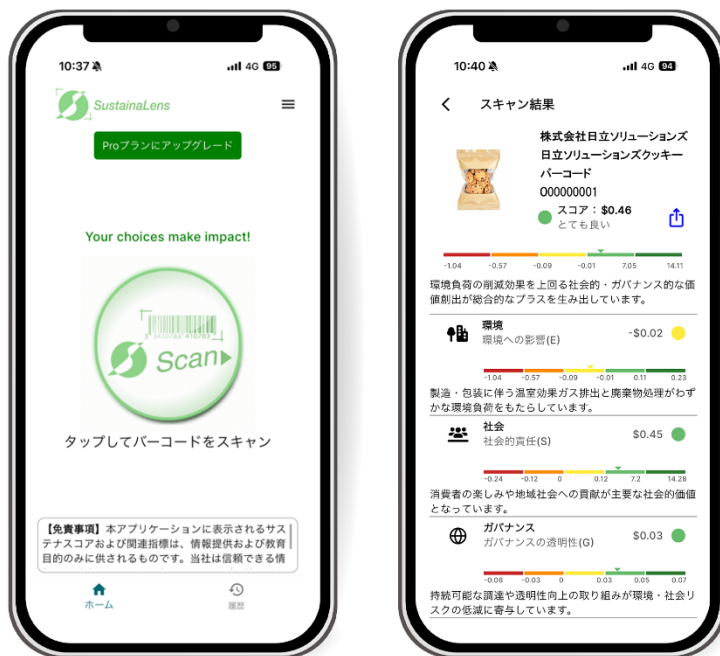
10:37 4G 95

SustainaLens

Proプランにアップグレード

Your choices make impact!

Scan

タップしてバーコードをスキャン

【免責事項】本アプリケーションに表示されるサステナスコアおよび関連指標は、情報提供および教育目的のみに供されるものです。当社は信頼できる情

ホーム

履歴

10:40 4G 94

スキャン結果

株式会社日立ソリューションズ

日立ソリューションズクッキー

バーコード

O00000001

スコア：$0.46

とても良い

-1.04 -0.57 -0.09 -0.01 7.05 14.11

環境負荷の削減効果を上回る社会的・ガバナンス的な価値創出が総合的なプラスを生み出しています。

環境

環境への影響(E)

-$0.02

-1.04 -0.57 -0.09 -0.01 0.11 0.23

製造・包装に伴う温室効果ガス排出と廃棄物処理がわずかな環境負荷をもたらしています。

社会

社会的責任(S)

$0.45

-0.24 -0.12 0 0.12 7.2 14.28

消費者の楽しみや地域社会への貢献が主要な社会的価値となっています。

ガバナンス

ガバナンスの透明性(G)

$0.03

-0.06 -0.03 0 0.03 0.05 0.07

持続可能な調達や透明性向上の取り組みが環境・社会リスクの低減に寄与しています。